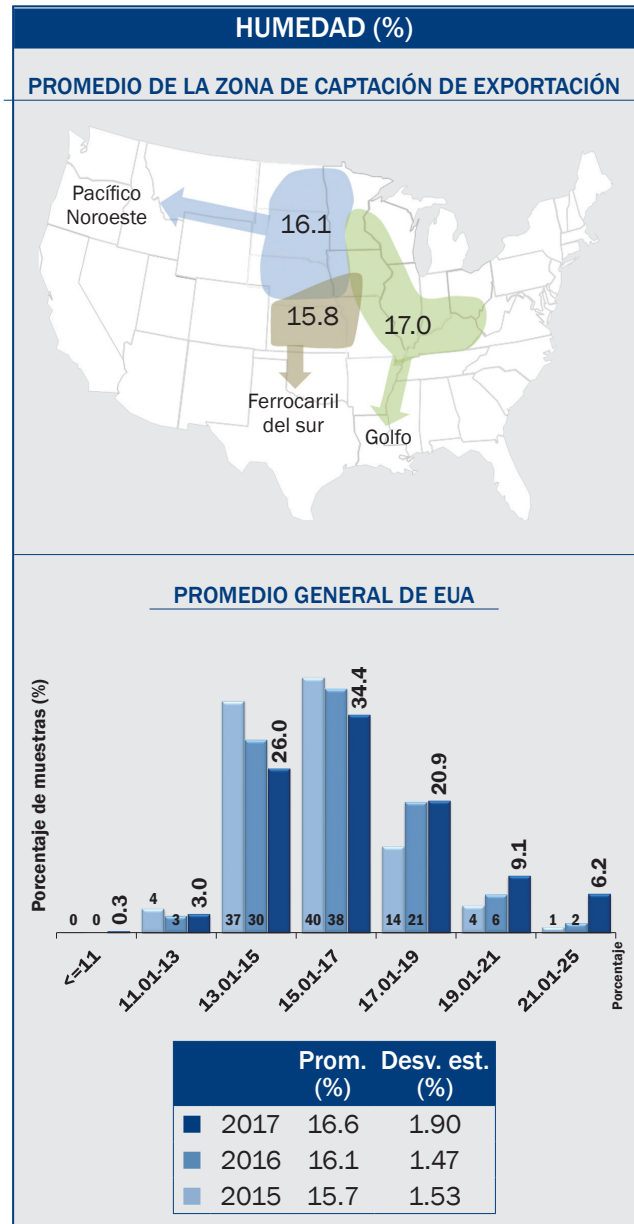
HUMEDAD (%)

PROMEDIO DE LA ZONA DE CAPTACIÓN DE EXPORTACIÓN

Pacífico Noroeste
16.1
15.8
17.0
Ferrocarril del sur
Golfo

PROMEDIO GENERAL DE EUA

Porcentaje de muestras (%)

0 0 0.3
4 3 3.0
37 30 26.0
40 38 34.4
14 21 20.9
4 6 9.1
1 2 6.2

<=11
11.01-13
13.01-15
15.01-17
17.01-19
19.01-21
21.01-25
Porcentaje

| | Prom. (%) | Desv. est. (%) |
|---|---|---|
| 2017 | 16.6 | 1.90 |
| 2016 | 16.1 | 1.47 |
| 2015 | 15.7 | 1.53 |